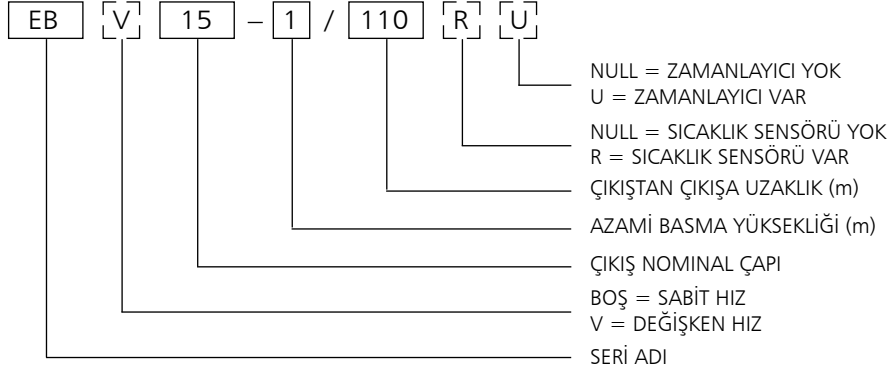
EB V 15 – 1 / 110 R U

NULL = ZAMANLAYICI YOK
U = ZAMANLAYICI VAR

NULL = SICAKLIK SENSÖRÜ YOK
R = SICAKLIK SENSÖRÜ VAR

ÇIKIŞTAN ÇIKIŞA UZAKLIK (m)

AZAMİ BASMA YÜKSEKLİĞİ (m)

ÇIKIŞ NOMINAL ÇAPI

BOŞ = SABİT HIZ
V = DEĞİŞKEN HIZ

SERİ ADI